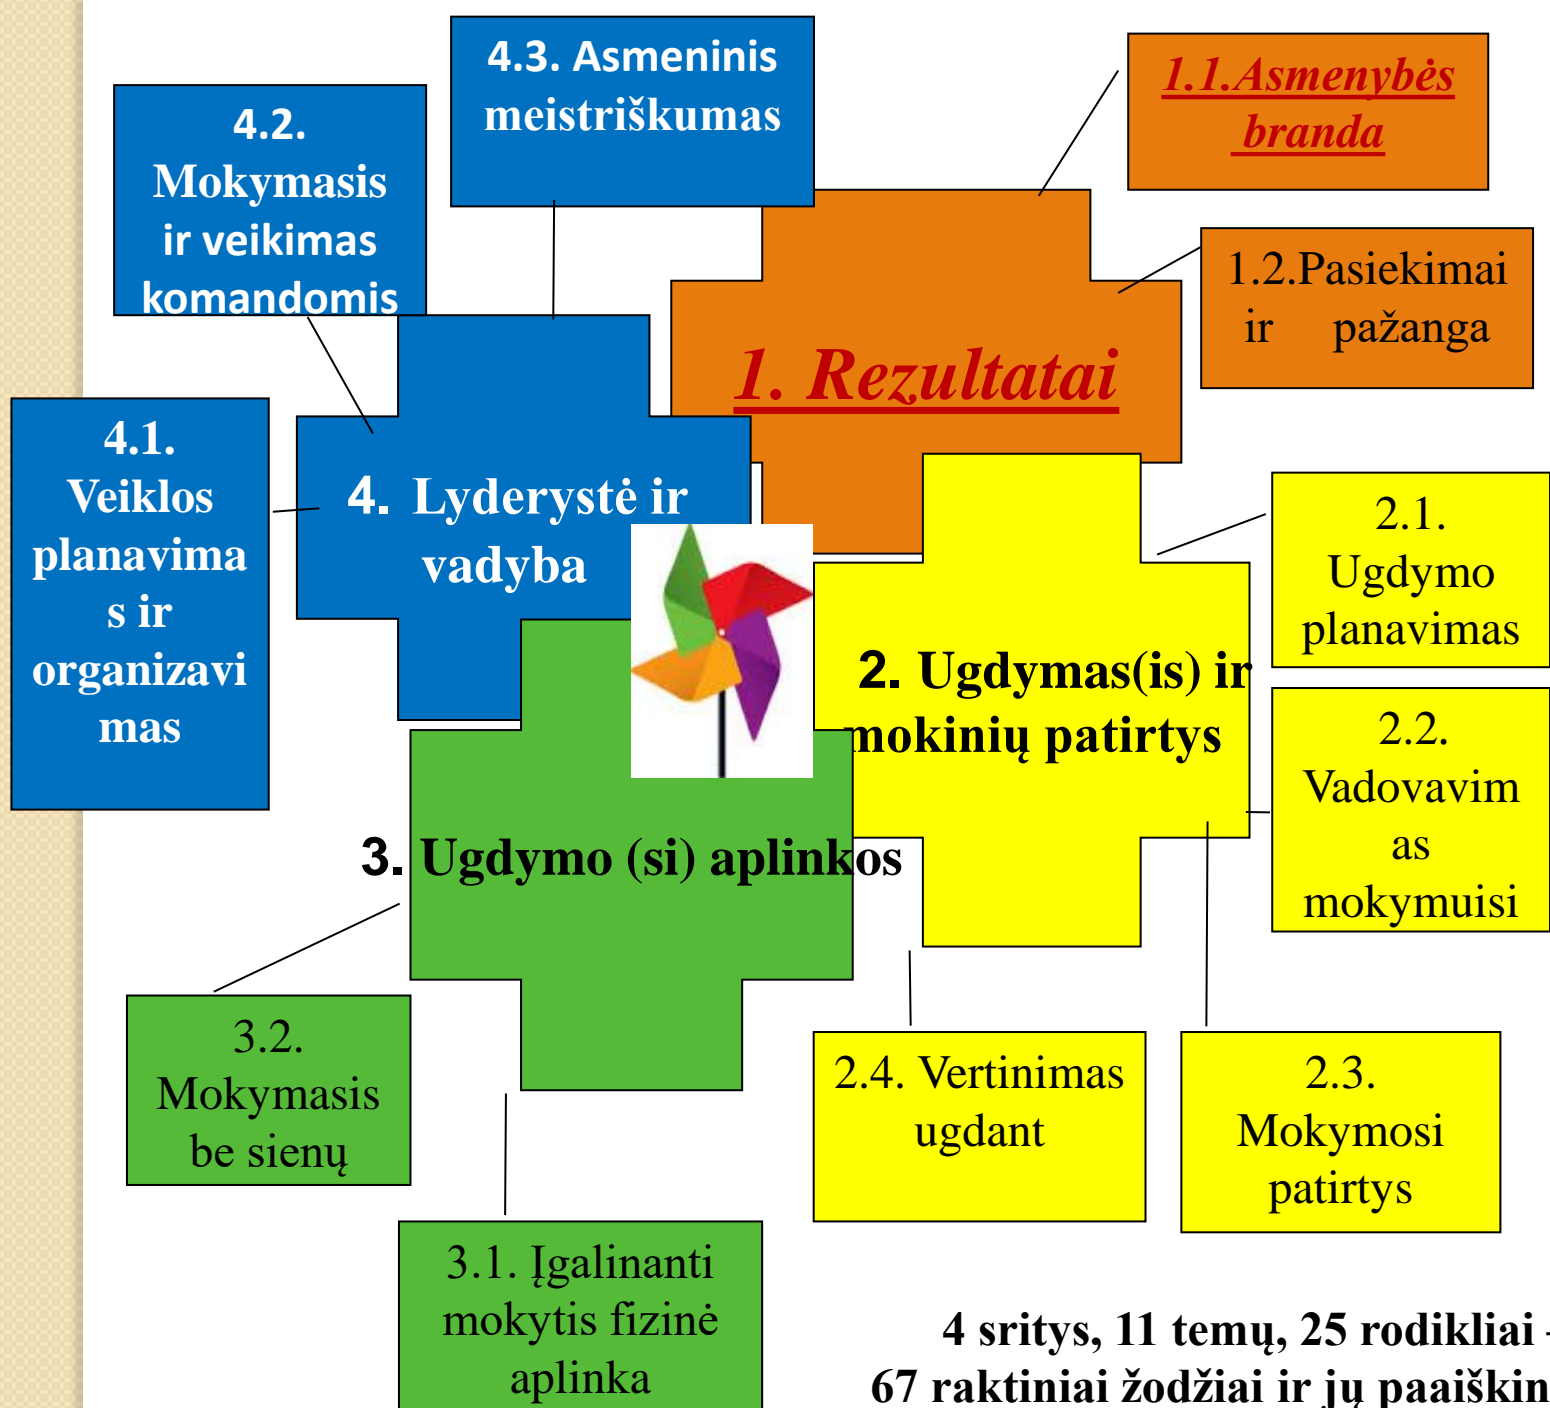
4.3. Asmeninis meistriškumas

4.2. Mokymasis ir veikimas komandomis

1.1.Asmenybės branda

1.2.Pasiekimai ir pažanga

1. Rezultatai

4.1. Veiklos planavimas ir organizavimas

4. Lyderystė ir vadyba

2.1. Ugdymo planavimas

2. Ugdymas(is) ir mokinių patirtys

2.2. Vadovavimas mokymuisi

3. Ugdymo (si) aplinkos

3.2. Mokymasis be sienų

2.4. Vertinimas ugdant

2.3. Mokymosi patirtys

3.1. Įgalinanti mokytis fizinė aplinka

4 sritys, 11 temų, 25 rodikliai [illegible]
67 raktiniai žodžiai ir jų paaiškin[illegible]